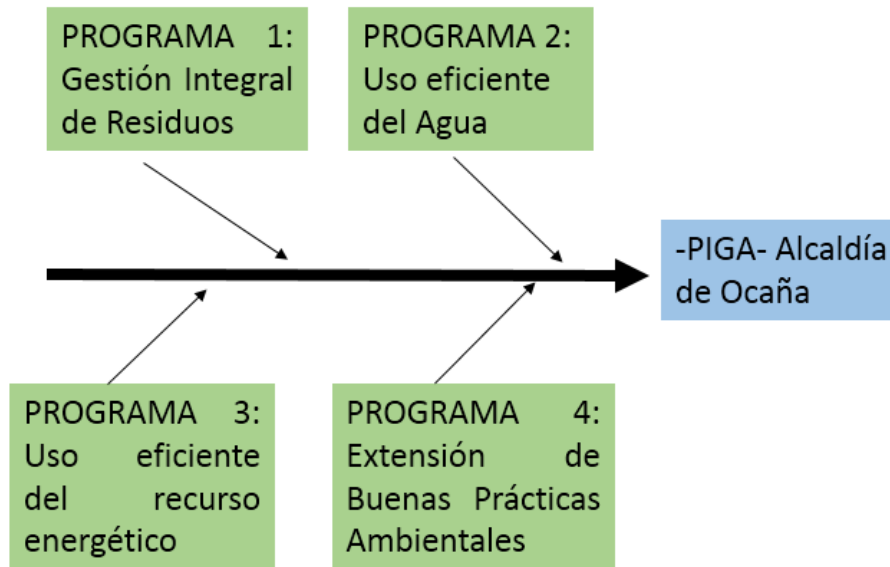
PROGRAMA 1: Gestión Integral de Residuos

PROGRAMA 2: Uso eficiente del Agua

-PIGA- Alcaldía de Ocaña

PROGRAMA 3: Uso eficiente del recurso energético

PROGRAMA 4: Extensión de Buenas Prácticas Ambientales